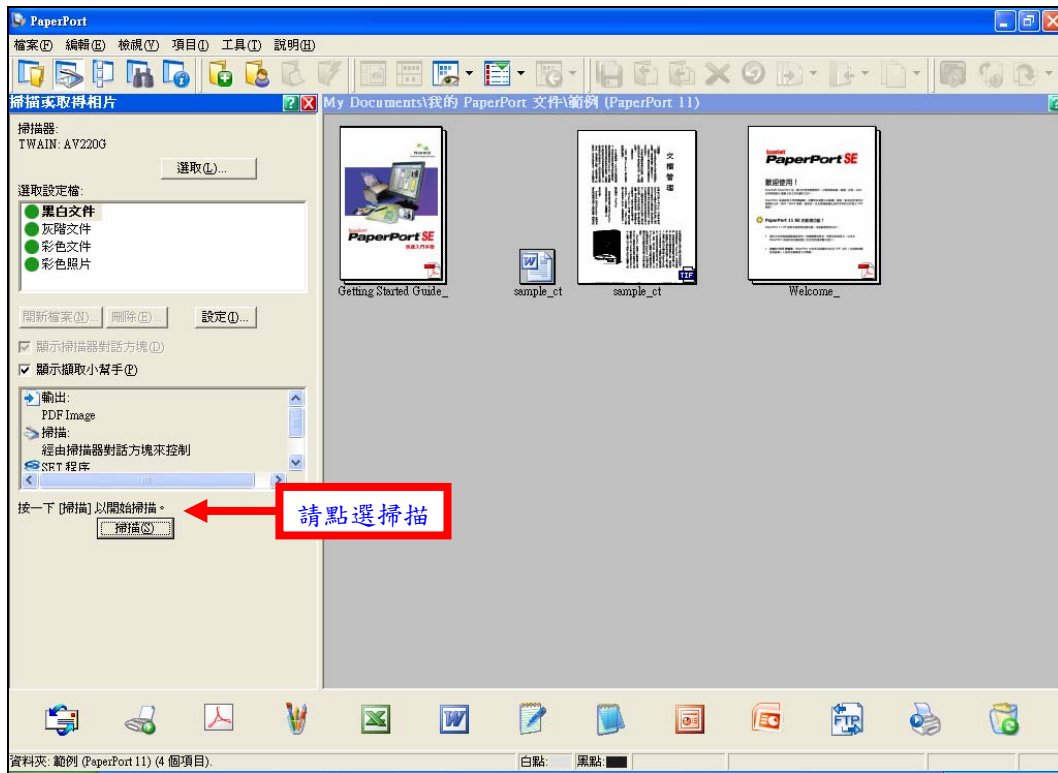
PaperPort

檔案(F) 編輯(E) 檢視(V) 項目(I) 工具(T) 說明(H)

掃描或取得相片

My Documents\我的 PaperPort 文件\範例 (PaperPort 11)

掃描器:
TWAIN: AV220G

選取(L)...

選取設定檔:
黑白文件
灰階文件
彩色文件
彩色照片

開新檔案(N)... 刪除(E)... 設定(I)...

顯示掃描器對話方塊(D)

顯示擷取小幫手(P)

輸出:
PDF Image
掃描:
經由掃描器對話方塊來控制
SET 程序

按一下 [掃描] 以開始掃描。

掃描(S)

請點選掃描

PaperPort SE

Getting Started Guide_

sample_ct

sample_ct

TIF

PaperPort SE

歡迎使用！

Welcome_

資料夾: 範例 (PaperPort 11) (4 個項目).

白點: 黑點: